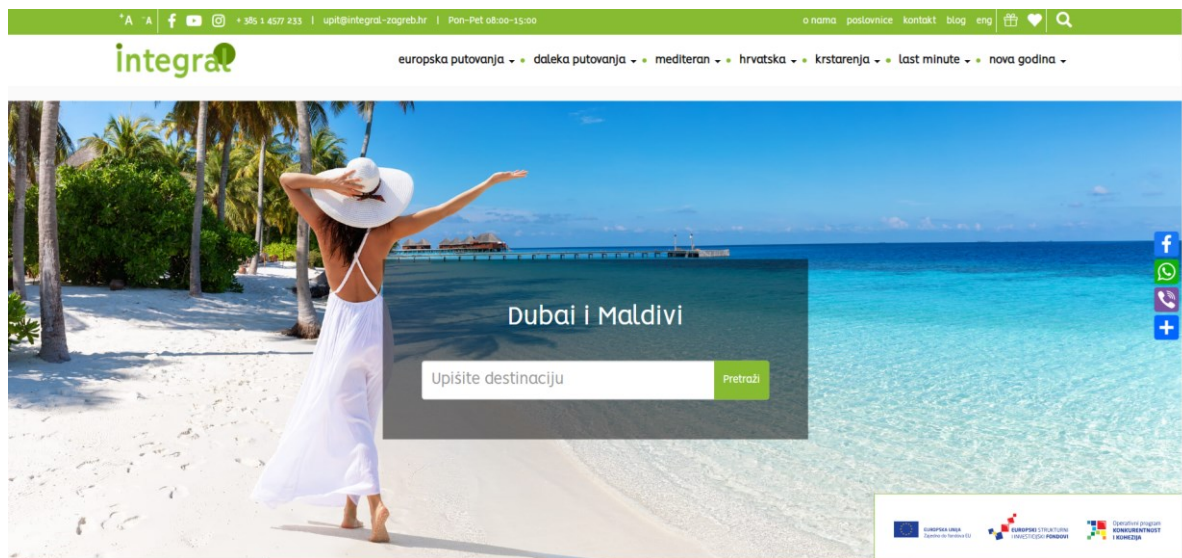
+A -A | +385 1 4577 233 | upit@integral-zagreb.hr | Pon-Pet 08:00-15:00

o nama poslovnice kontakt blog eng

integral

europska putovanja • daleka putovanja • mediteran • hrvatska • krstarenja • last minute • nova godina

Dubai i Maldivi

Upišite destinaciju

Pretraži

EUROPSKA UNIJA Zajedno do fondova EU

EUROPSKI STRUKTURNI I INVESTICIJSKI FONDOVI

Operativni program KONKURENTNOST I KOHEZIJA